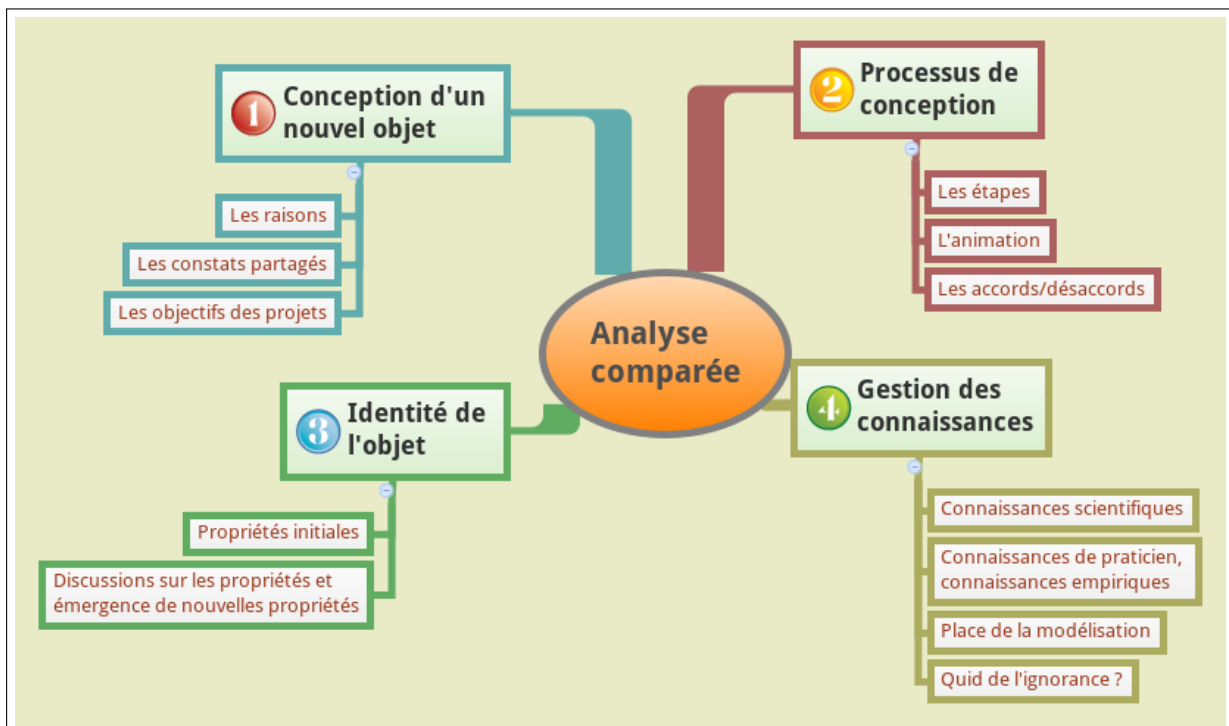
Analyse comparée

1 Conception d'un nouvel objet

Les raisons

Les constats partagés

Les objectifs des projets

2 Processus de conception

Les étapes

L'animation

Les accords/désaccords

3 Identité de l'objet

Propriétés initiales

Discussions sur les propriétés et émergence de nouvelles propriétés

4 Gestion des connaissances

Connaissances scientifiques

Connaissances de praticien, connaissances empiriques

Place de la modélisation

Quid de l'ignorance ?